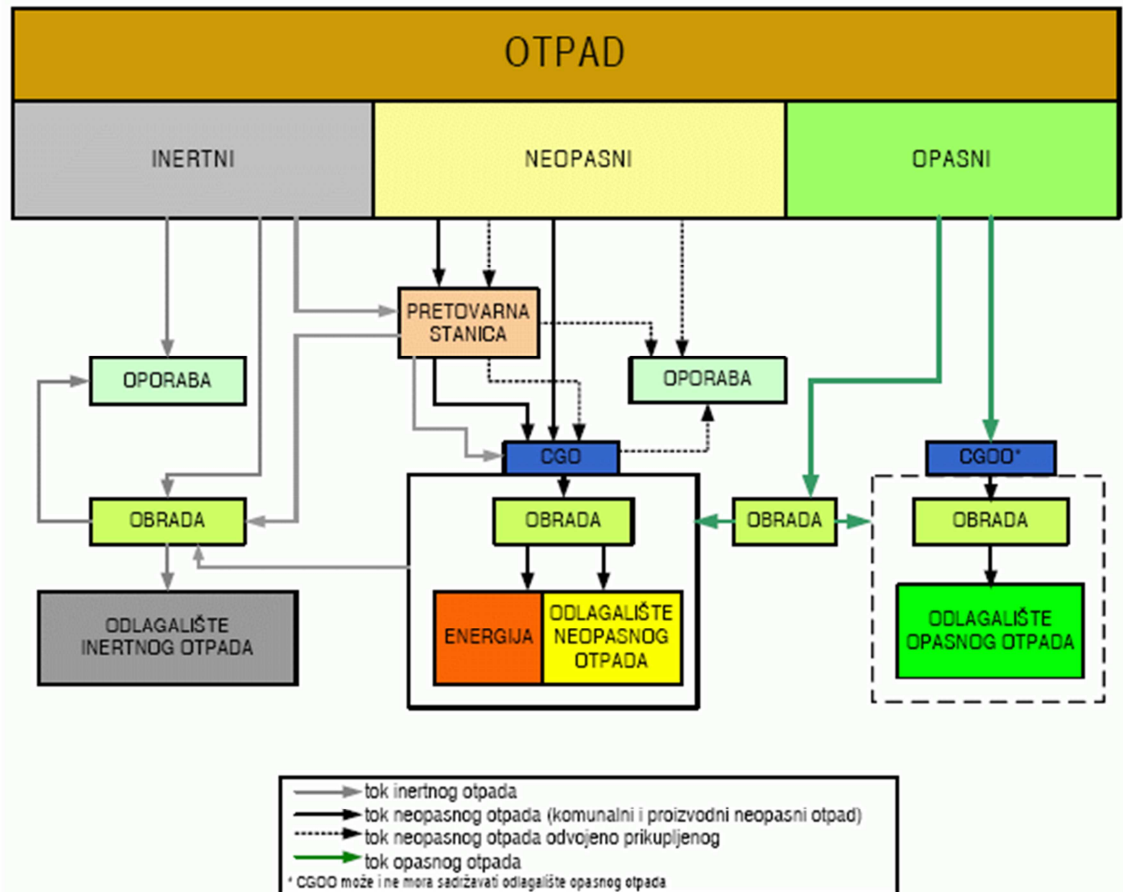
OTPAD

INERTNI

NEOPASNI

OPASNI

PRETOVARNA STANICA

OPORABA

OPORABA

CGO

CGOO*

OBRADA

OBRADA

OBRADA

OBRADA

ODLAGALIŠTE INERTNOG OTPADA

ENERGIJA

ODLAGALIŠTE NEOPASNOG OTPADA

ODLAGALIŠTE OPASNOG OTPADA

tok inertnog otpada
tok neopasnog otpada (komunalni i proizvodni neopasni otpad)
tok neopasnog otpada odvojeno prikupljenog
tok opasnog otpada
* CGOO može i ne mora sadržavati odlagalište opasnog otpada